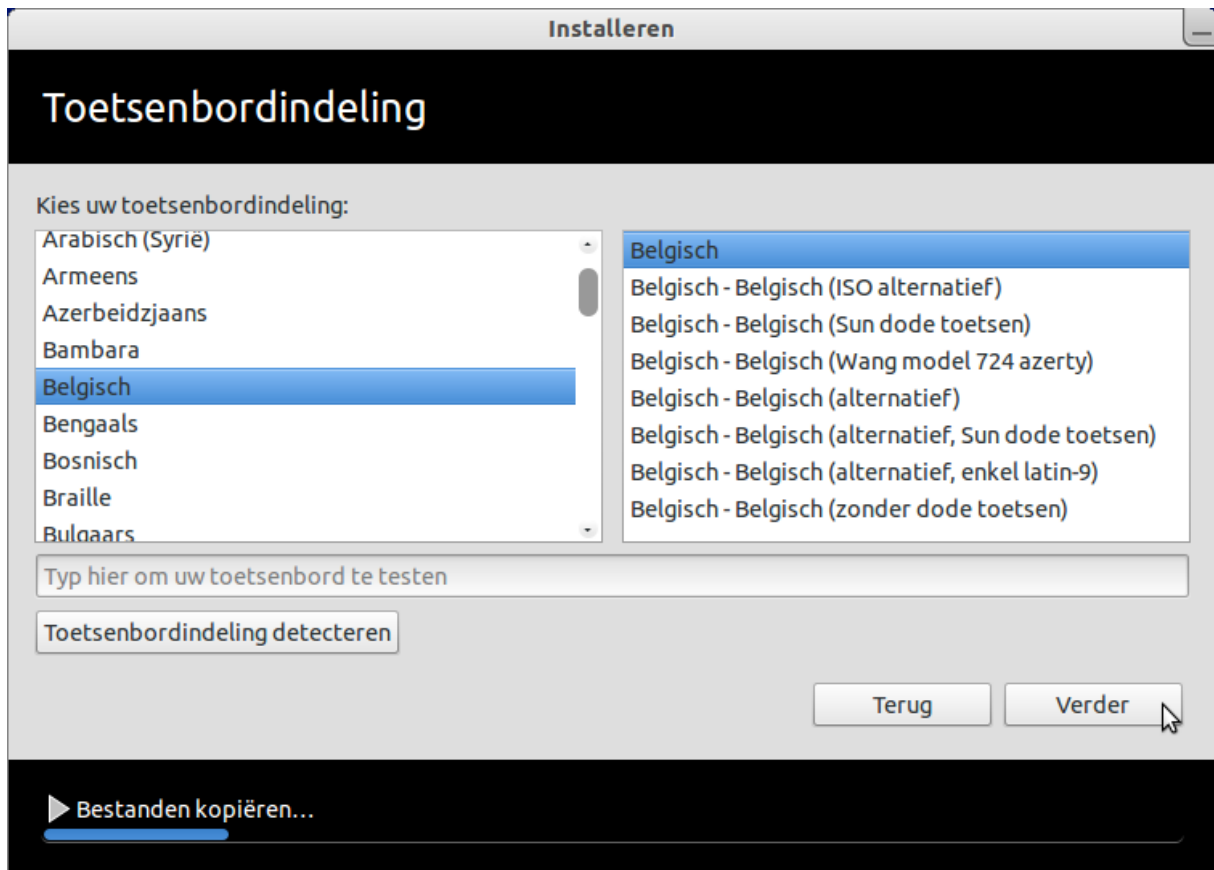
Installeren

Toetsenbordindeling

Kies uw toetsenbordindeling:

Arabisch (Syrië)
Armeens
Azerbeidzjaans
Bambara
Belgisch
Bengaals
Bosnisch
Braille
Bulgaars

Belgisch
Belgisch - Belgisch (ISO alternatief)
Belgisch - Belgisch (Sun dode toetsen)
Belgisch - Belgisch (Wang model 724 azerty)
Belgisch - Belgisch (alternatief)
Belgisch - Belgisch (alternatief, Sun dode toetsen)
Belgisch - Belgisch (alternatief, enkel latin-9)
Belgisch - Belgisch (zonder dode toetsen)

Typ hier om uw toetsenbord te testen

Toetsenbordindeling detecteren

Terug

Verder

Bestanden kopiëren…